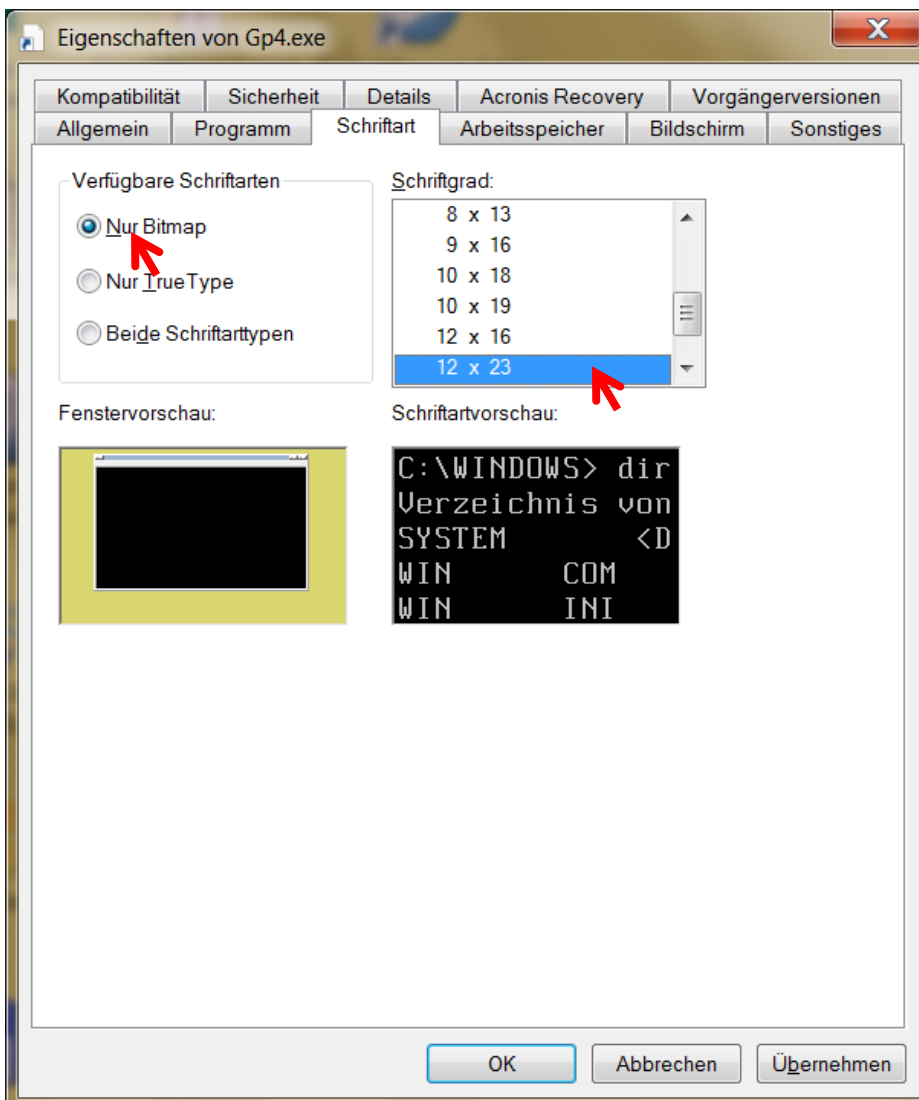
Eigenschaften von Gp4.exe

X

Kompatibilität | Sicherheit | Details | Acronis Recovery | Vorgängerversionen

Allgemein | Programm | Schriftart | Arbeitsspeicher | Bildschirm | Sonstiges

Verfügbare Schriftarten

Nur Bitmap

Nur TrueType

Beide Schriftarttypen

Schriftgrad:

8 x 13
9 x 16
10 x 18
10 x 19
12 x 16
12 x 23

Fenstervorschau:

Schriftartvorschau:

C:\WINDOWS> dir
Verzeichnis von
SYSTEM <D
WIN COM
WIN INI

OK | Abbrechen | Übernehmen